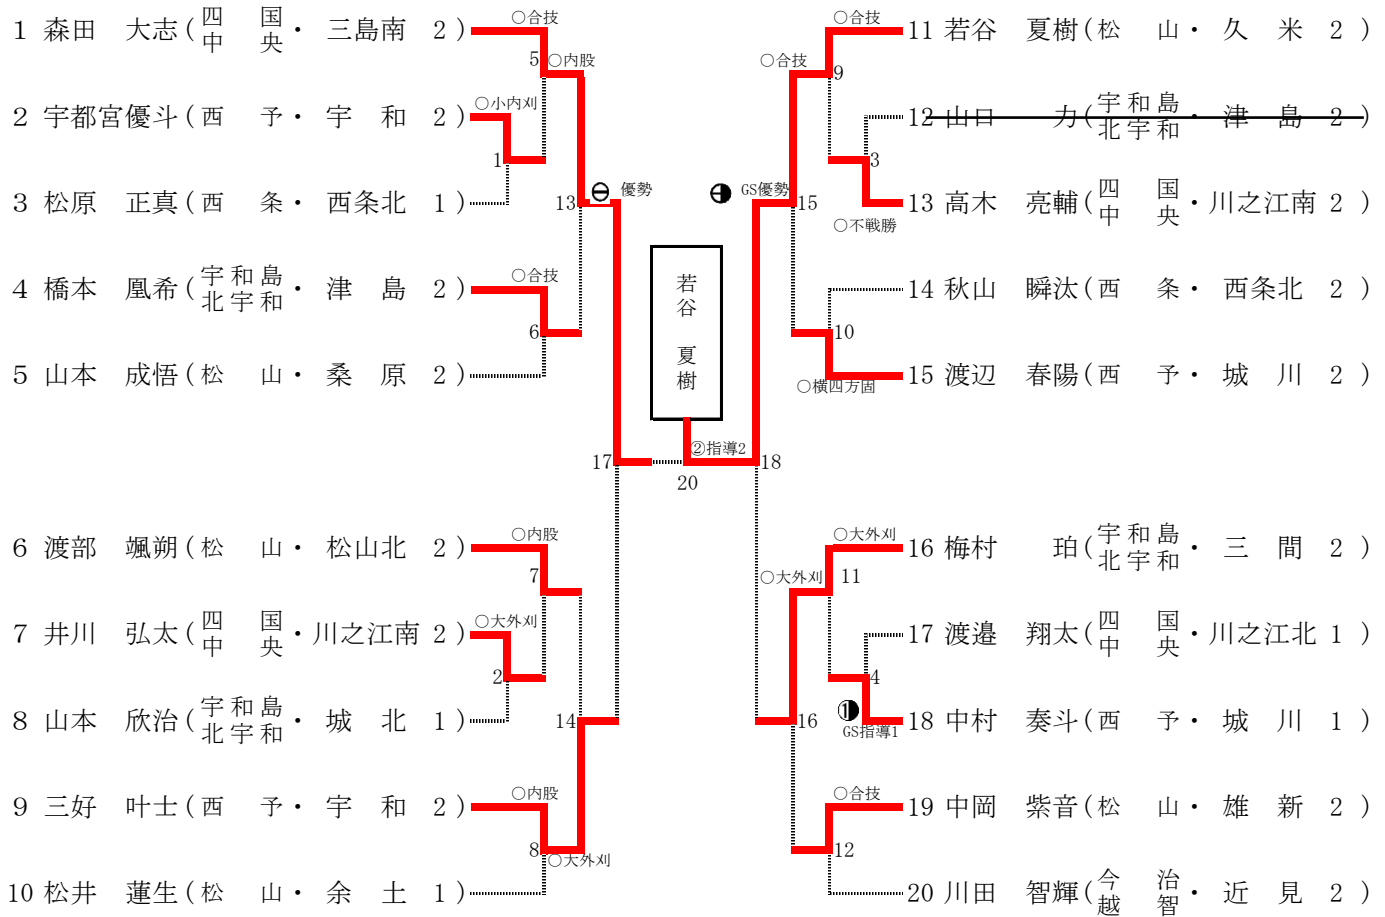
1 森田 大志（四中国央・三島南 2）
2 宇都宮優斗（西 予・宇 和 2）
3 松原 正真（西 条・西条北 1）
4 橋本 凰希（宇和島北宇和・津 島 2）
5 山本 成悟（松 山・桑 原 2）
6 渡部 颯朔（松 山・松山北 2）
7 井川 弘太（四中国央・川之江南 2）
8 山本 欣治（宇和島北宇和・城 北 1）
9 三好 叶士（西 予・宇 和 2）
10 松井 蓮生（松 山・余 土 1）

11 若谷 夏樹（松 山・久 米 2）
12 山口 力（宇和島北宇和・津 島 2）
13 高木 亮輔（四中国央・川之江南 2）
14 秋山 瞬汰（西 条・西条北 2）
15 渡辺 春陽（西 予・城 川 2）
16 梅村 珀（宇和島北宇和・三 間 2）
17 渡邉 翔太（四中国央・川之江北 1）
18 中村 奏斗（西 予・城 川 1）
19 中岡 紫音（松 山・雄 新 2）
20 川田 智輝（今治越智・近 見 2）

○合技 5 ○内股
○小内刈 1
13 ⊖ 優勢
○合技 6
17
○内股 7
○大外刈 2
14
○内股 8 ○大外刈

○合技 ○合技 9
3
○不戦勝
◑ GS優勢 15
10
○横四方固
18
○大外刈 ○大外刈 11
4
16 ◑ GS指導1
○合技 12

若谷 夏樹
②指導2
20